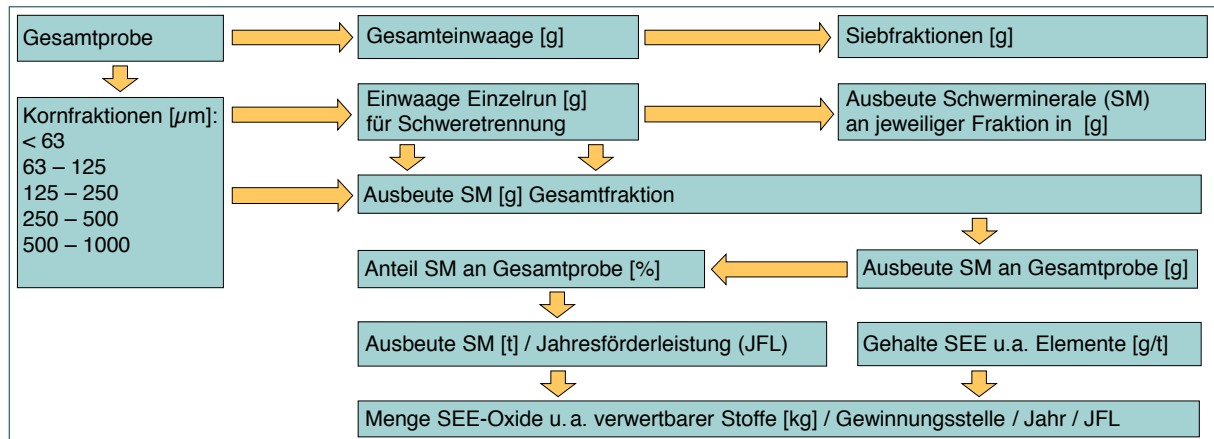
Gesamtprobe

Gesamteinwaage [g]

Siebfraktionen [g]

Kornfraktionen [$\mu$m]:
< 63
63 – 125
125 – 250
250 – 500
500 – 1000

Einwaage Einzelrun [g] für Schweretrennung

Ausbeute Schwerminerale (SM) an jeweiliger Fraktion in [g]

Ausbeute SM [g] Gesamtfraktion

Ausbeute SM an Gesamtprobe [g]

Anteil SM an Gesamtprobe [%]

Ausbeute SM [t] / Jahresförderleistung (JFL)

Gehalte SEE u.a. Elemente [g/t]

Menge SEE-Oxide u. a. verwertbarer Stoffe [kg] / Gewinnungsstelle / Jahr / JFL